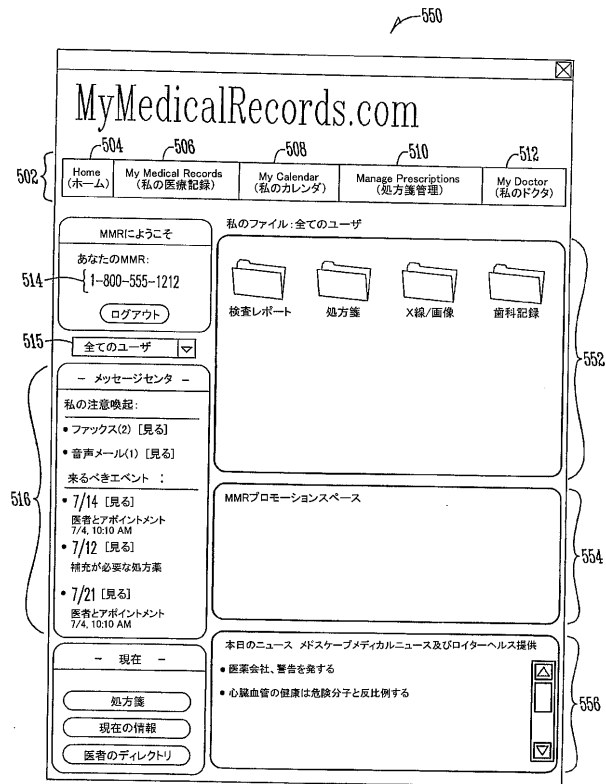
550

MyMedicalRecords.com

502 504 506 508 510 512

| Home (ホーム) | My Medical Records (私の医療記録) | My Calendar (私のカレンダ) | Manage Prescriptions (処方箋管理) | My Doctor (私のドクタ) |
|---|---|---|---|---|

MMRにようこそ

あなたのMMR:

514 1-800-555-1212

ログアウト

515 全てのユーザ

私のファイル:全てのユーザ

検査レポート 処方箋 X線/画像 歯科記録

552

516

– メッセージセンタ –

私の注意喚起:

• ファックス(2) [見る]

• 音声メール(1) [見る]

来るべきイベント :

• 7/14 [見る]
医者とアポイントメント
7/4, 10:10 AM

• 7/12 [見る]
補充が必要な処方薬

• 7/21 [見る]
医者とアポイントメント
7/4, 10:10 AM

MMRプロモーションスペース

554

– 現在 –

処方箋

現在の情報

医者のディレクトリ

本日のニュース メドスケープメディカルニュース及びロイターヘルス提供

• 医薬会社、警告を発する

• 心臓血管の健康は危険分子と反比例する

556